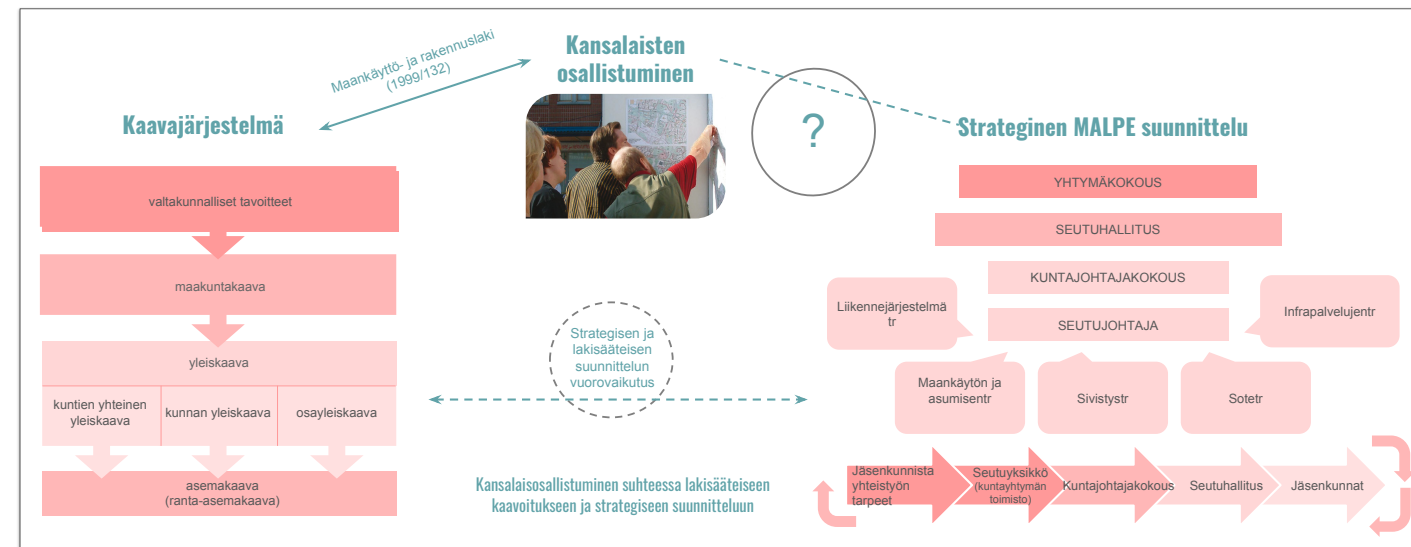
Maankäyttö- ja rakennuslaki (1999/132)

Kansalaisten osallistuminen

?

Kaavajärjestelmä

Strateginen MALPE suunnittelu

valtakunnalliset tavoitteet

maakuntakaava

yleiskaava

kuntien yhteinen yleiskaava

kunnan yleiskaava

osayleiskaava

asemakaava (ranta-asemakaava)

Strategisen ja lakisääteisen suunnittelun vuorovaikutus

Kansalaisosallistuminen suhteessa lakisääteiseen kaavoitukseen ja strategiseen suunnitteluun

YHTYMÄKOKOUS

SEUTUHALLITUS

KUNTAJOHTAJAKOKOUS

SEUTUJOHTAJA

Liikennejärjestelmätr

Infrapalvelujentr

Maankäytön ja asumisentr

Sivistystr

Sotetr

Jäsenkunnista yhteistyön tarpeet

Seutuyksikkö (kuntayhtymän toimisto)

Kuntajohtajakokous

Seutuhallitus

Jäsenkunnat